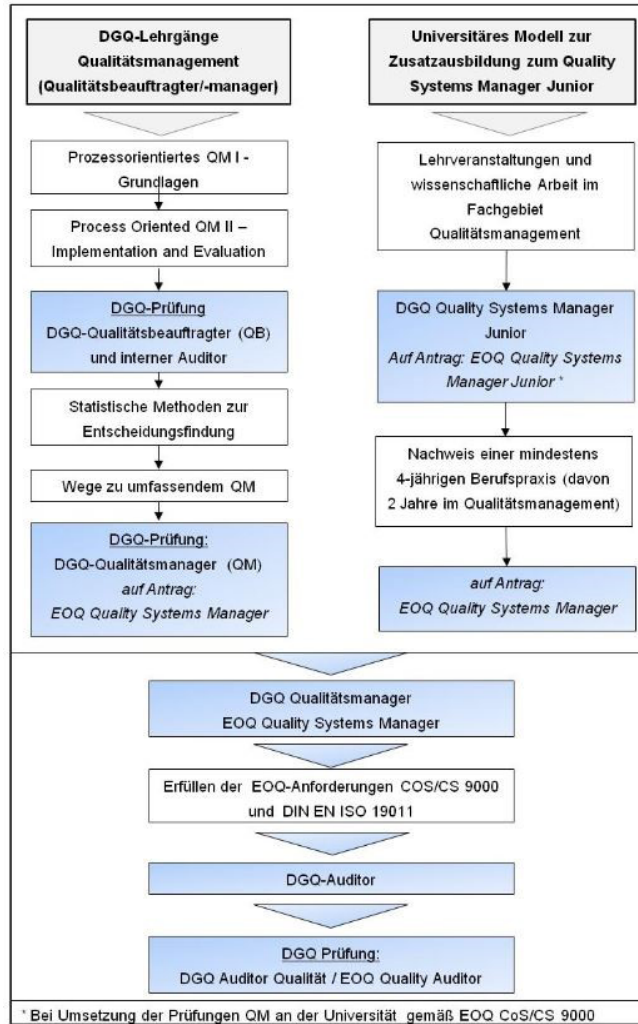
DGQ-Lehrgänge Qualitätsmanagement (Qualitätsbeauftragter/-manager)

Prozessorientiertes QM I - Grundlagen

Process Oriented QM II – Implementation and Evaluation

DGQ-Prüfung
DGQ-Qualitätsbeauftragter (QB) und interner Auditor

Statistische Methoden zur Entscheidungsfindung

Wege zu umfassendem QM

DGQ-Prüfung:
DGQ-Qualitätsmanager (QM)
*auf Antrag:*
*EOQ Quality Systems Manager*

Universitäres Modell zur Zusatzausbildung zum Quality Systems Manager Junior

Lehrveranstaltungen und wissenschaftliche Arbeit im Fachgebiet Qualitätsmanagement

DGQ Quality Systems Manager Junior
*Auf Antrag: EOQ Quality Systems Manager Junior \**

Nachweis einer mindestens 4-jährigen Berufspraxis (davon 2 Jahre im Qualitätsmanagement)

*auf Antrag:*
*EOQ Quality Systems Manager*

DGQ Qualitätsmanager
EOQ Quality Systems Manager

Erfüllen der EOQ-Anforderungen COS/CS 9000 und DIN EN ISO 19011

DGQ-Auditor

DGQ Prüfung:
DGQ Auditor Qualität / EOQ Quality Auditor

\* Bei Umsetzung der Prüfungen QM an der Universität gemäß EOQ CoS/CS 9000